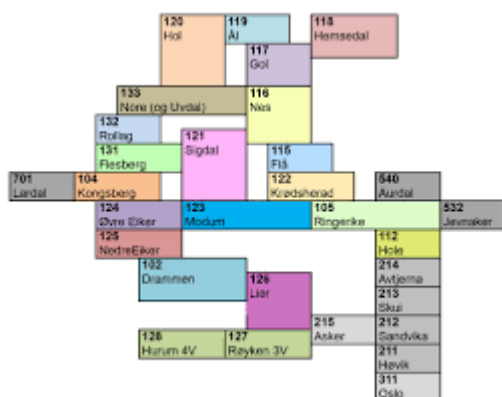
120
Hol

119
Ål

118
Hemsedal

117
Gol

133
Nore (og Uvdal)

116
Nes

132
Rollag

121
Sigdal

131
Flesberg

115
Flå

701
Lardal

104
Kongsberg

122
Krødsherad

540
Aurdal

124
Øvre Eiker

123
Modum

105
Ringerike

532
Jevnaker

125
NedreEiker

112
Hole

102
Drammen

126
Lier

214
Avtjerna

213
Skui

215
Asker

212
Sandvika

128
Hurum 4V

127
Røyken 3V

211
Høvik

311
Oslo